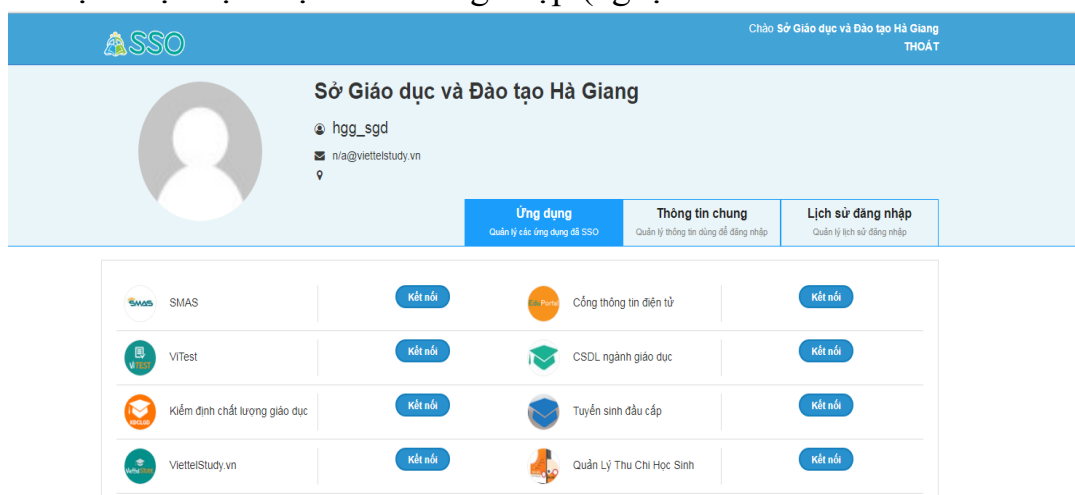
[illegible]

SSO

Chào Sở Giáo dục và Đào tạo Hà Giang
THOÁT

Sở Giáo dục và Đào tạo Hà Giang

hgg_sgd

n/a@viettelstudy.vn

| Ứng dụng<br>Quản lý các ứng dụng đã SSO | Thông tin chung<br>Quản lý thông tin dùng để đăng nhập | Lịch sử đăng nhập<br>Quản lý lịch sử đăng nhập |
|---|---|---|

| | | | |
|---|---|---|---|
| SMAS | Kết nối | Cổng thông tin điện tử | Kết nối |
| ViTest | Kết nối | CSDL ngành giáo dục | Kết nối |
| Kiểm định chất lượng giáo dục | Kết nối | Tuyển sinh đầu cấp | Kết nối |
| ViettelStudy.vn | Kết nối | Quản Lý Thu Chi Học Sinh | Kết nối |